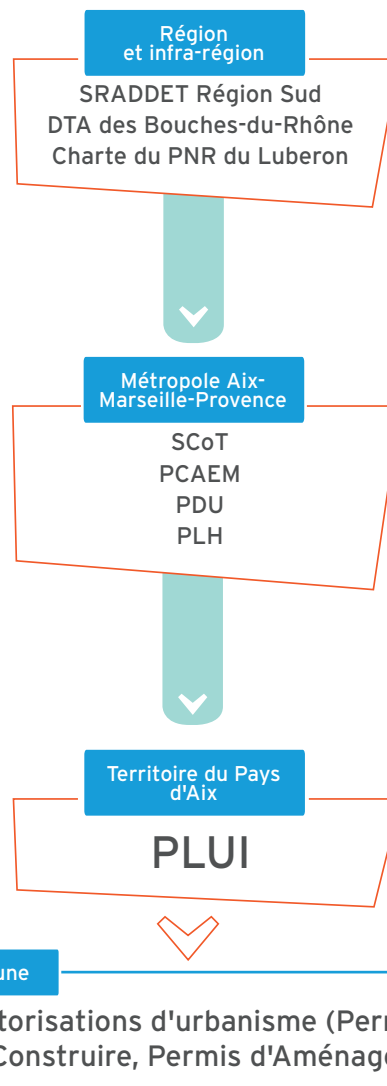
Région et infra-région

SRADDET Région Sud
DTA des Bouches-du-Rhône
Charte du PNR du Luberon

Métropole Aix-Marseille-Provence

SCoT
PCAEM
PDU
PLH

Territoire du Pays d'Aix

PLUI

une

torisations d'urbanisme (Per
Construire, Permis d'Aménag